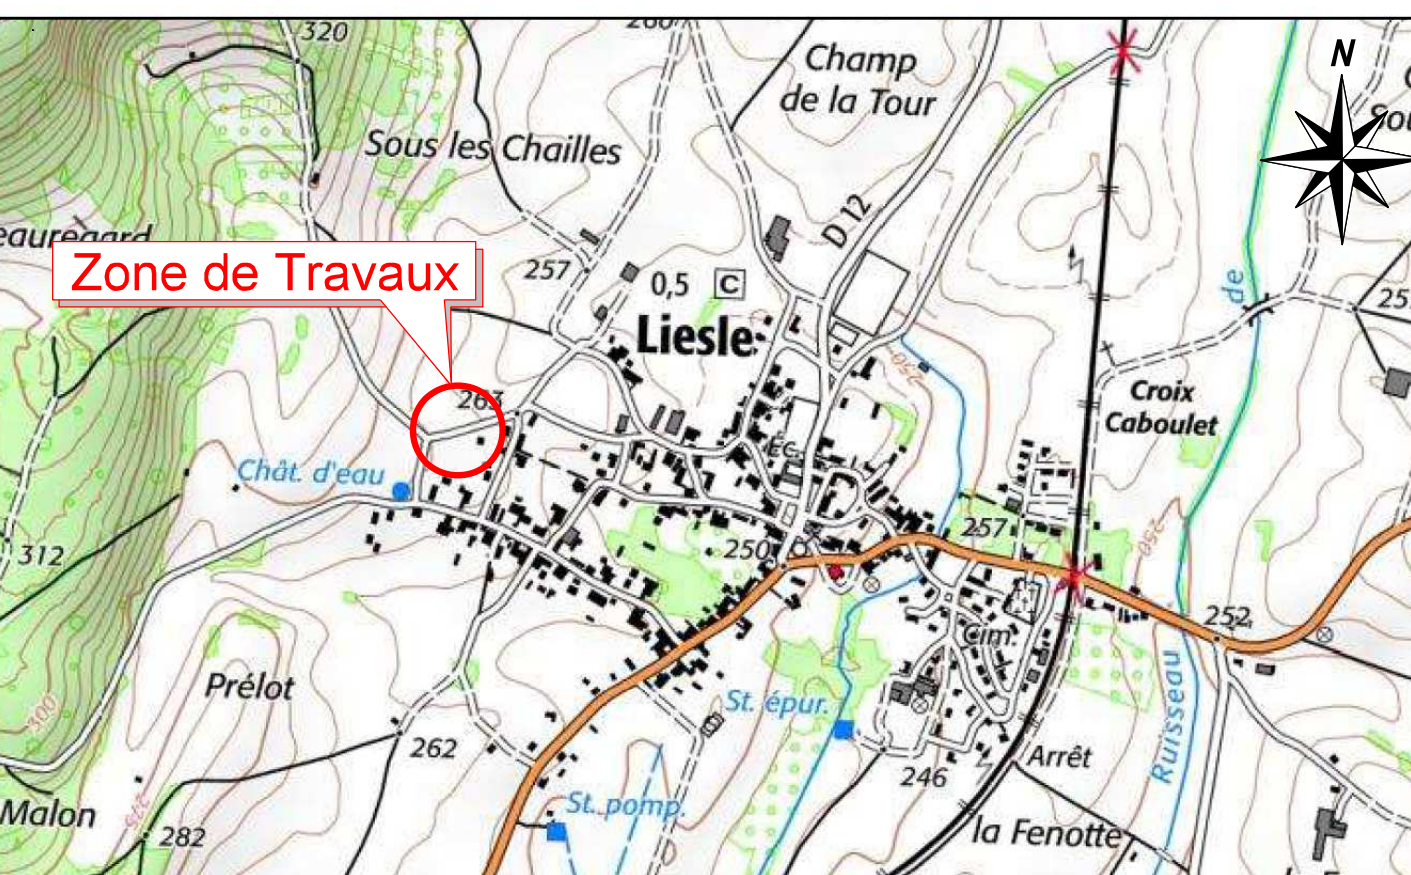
320
260
Champ de la Tour
N
Sous les Chailles
D 12
eauregard
Zone de Travaux
257
0,5
C
Liesle
de
25
Croix Caboulet
263
Éc.
Chât. d'eau
257
250
312
252
Cim.
Prélot
300
St. épur.
262
Ruisseau
Arrêt
246
Malon
St. pomp.
282
la Fenotte